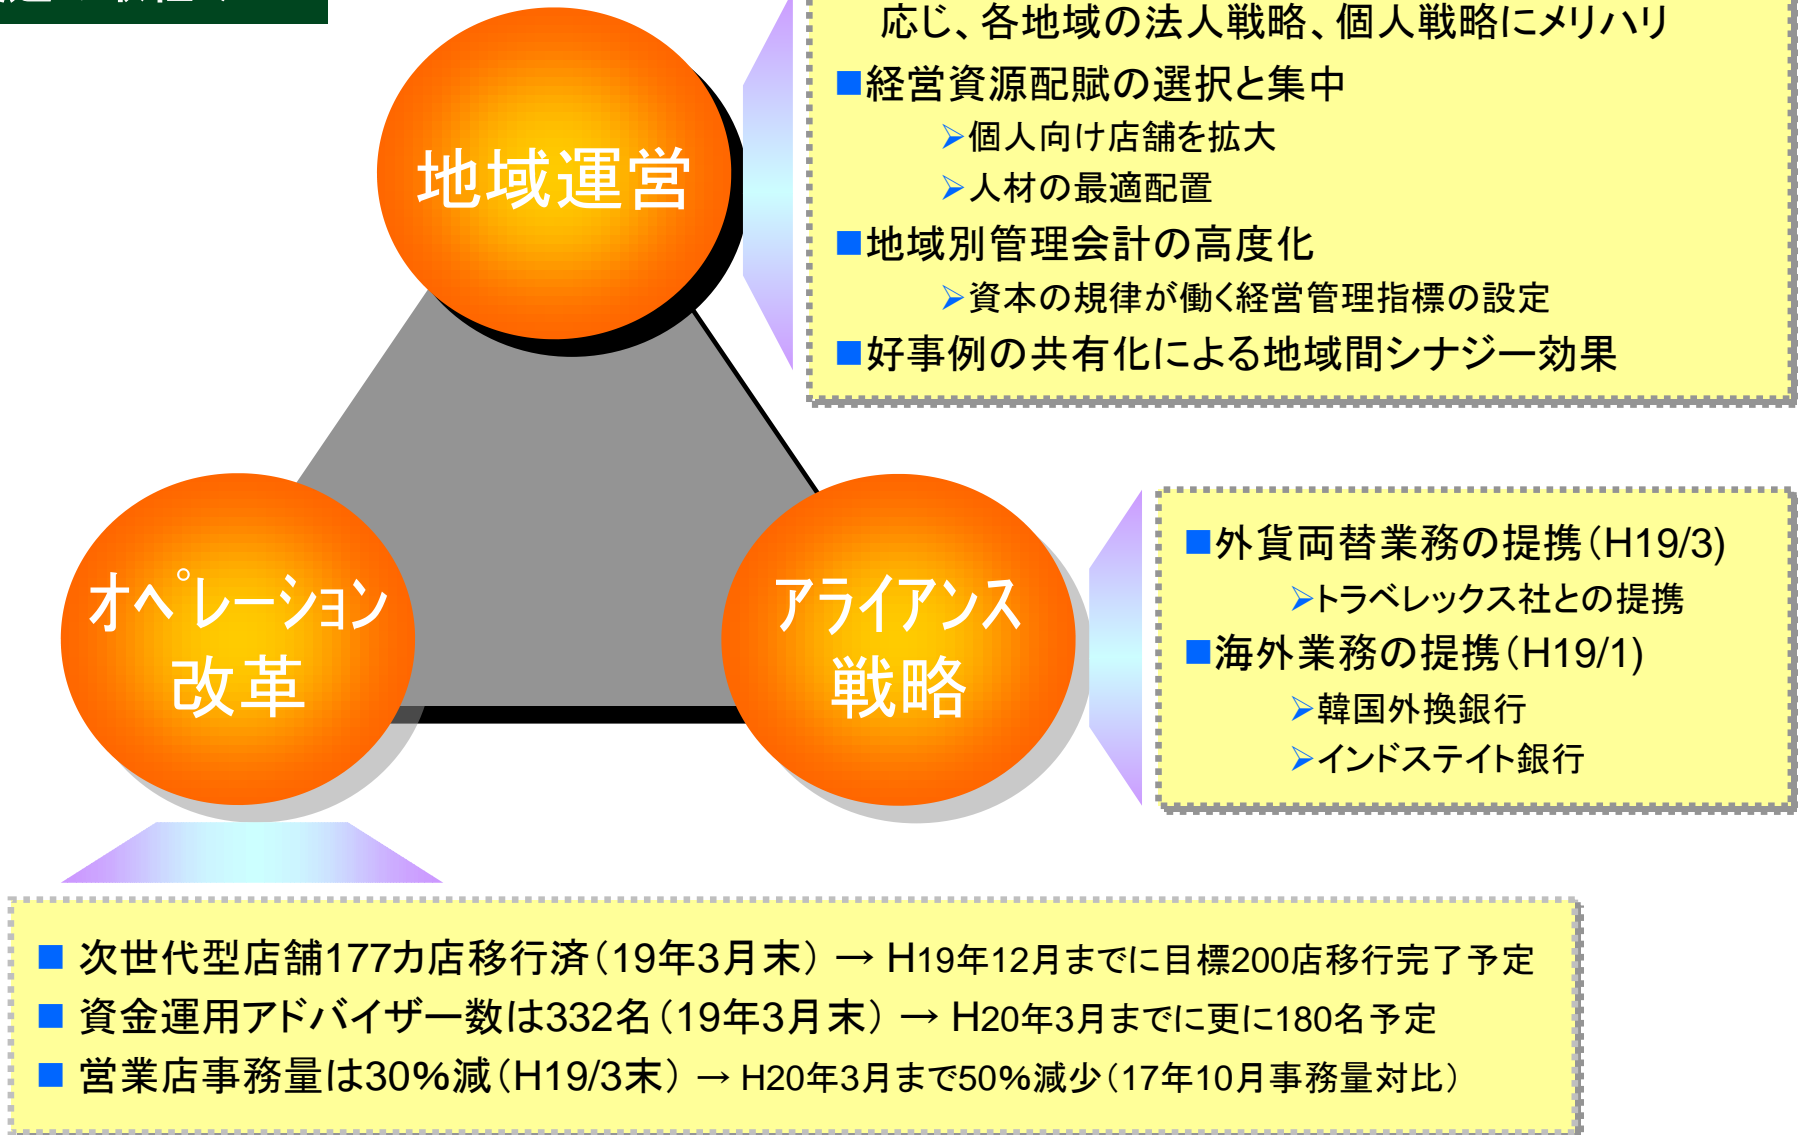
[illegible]

地域運営

応じ、各地域の法人戦略、個人戦略にメリハリ
■経営資源配賦の選択と集中
➢個人向け店舗を拡大
➢人材の最適配置
■地域別管理会計の高度化
➢資本の規律が働く経営管理指標の設定
■好事例の共有化による地域間シナジー効果

オペレーション改革

アライアンス戦略

■外貨両替業務の提携(H19/3)
➢トラベレックス社との提携
■海外業務の提携(H19/1)
➢韓国外換銀行
➢インドステイト銀行

■ 次世代型店舗177カ店移行済(19年3月末) → H19年12月までに目標200店移行完了予定
■ 資金運用アドバイザー数は332名(19年3月末) → H20年3月までに更に180名予定
■ 営業店事務量は30%減(H19/3末) → H20年3月まで50%減少(17年10月事務量対比)